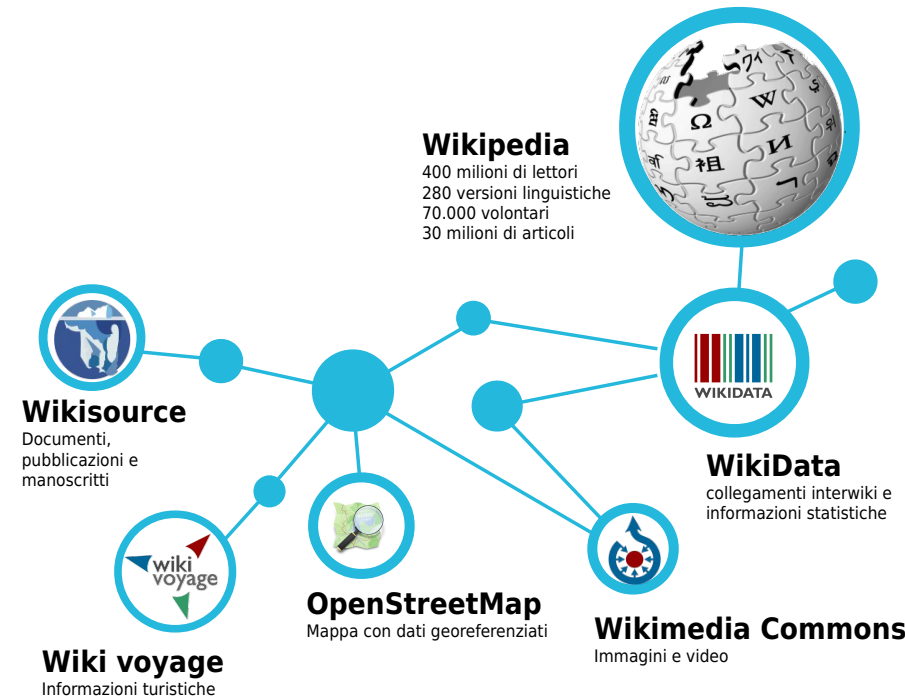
Wikipedia
400 milioni di lettori
280 versioni linguistiche
70.000 volontari
30 milioni di articoli

WIKIDATA

Wikisource
Documenti, pubblicazioni e manoscritti

WikiData
collegamenti interwiki e informazioni statistiche

wiki voyage

OpenStreetMap
Mappa con dati georeferenziati

Wikimedia Commons
Immagini e video

Wiki voyage
Informazioni turistiche